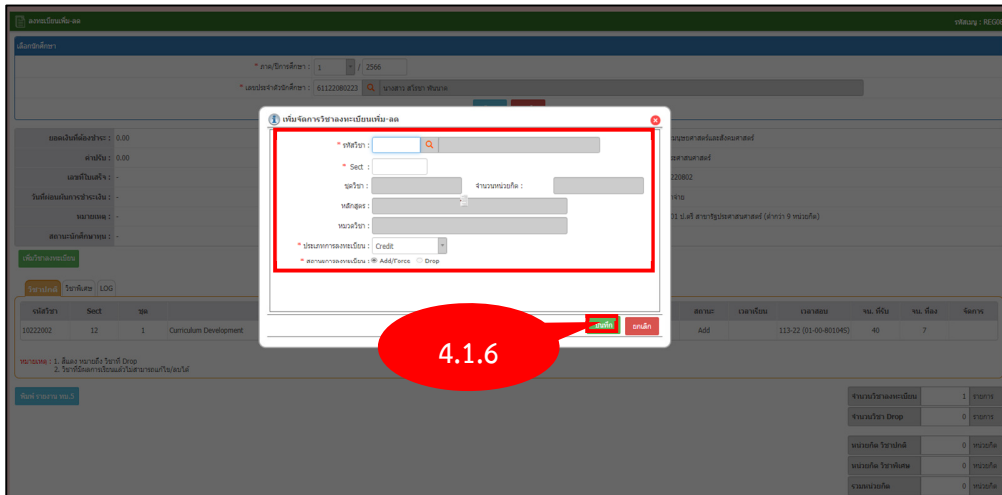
ลงทะเบียนเพิ่ม-ลด
รหัสเมนู : REG0

เลือกนักศึกษา

* ภาค/ปีการศึกษา : 1 / 2566

* เลขประจำตัวนักศึกษา : 61122080223 นางสาว สไรยา ฟิรมาล

ยอดเงินที่ต้องชำระ : 0.00
ค่าปรับ : 0.00
เลขที่ใบเสร็จ : -
วันที่ยอมรับการชำระเงิน : -
หมายเหตุ : -
สถานะนักศึกษาขณะ : -

เพิ่มวิชาลงทะเบียน

วิชาปกติ วิชาพิเศษ LOG

| รหัสวิชา | Sect | ชม | | | สถานะ | เวลาเรียน | เวลาสอบ | จน. ที่รับ | จน. ที่ลง | จัดการ |
|---|---|---|---|---|---|---|---|---|---|---|
| 10222002 | 12 | 1 | Curriculum Development | | Add | | 113-22 (01-00-801045) | 40 | 7 | |

หมายเหตุ : 1. สีแดง หมายถึง วิชาที่ Drop
2. วิชาที่มีการเรียนแล้วไม่สามารถแก้ไข/ลบได้

พิมพ์ รายงาน ทบ.3

จำนวนวิชาลงทะเบียน 1 รายการ
จำนวนวิชา Drop 0 รายการ
หน่วยกิต วิชาปกติ 0 หน่วยกิต
หน่วยกิต วิชาพิเศษ 0 หน่วยกิต
รวมหน่วยกิต 0 หน่วยกิต

ศึกษาศาสตร์และสังคมศาสตร์
ศาสตร์
220802
จาย
31 ป.ตรี สาขาวิชาประศาสนศาสตร์ (ต่ำกว่า 9 หน่วยกิต)

เพิ่มจัดการวิชาลงทะเบียนเพิ่ม-ลด
* รหัสวิชา :
* Sect :
ชื่อวิชา :
จำนวนหน่วยกิต :
หลักสูตร :
หมวดวิชา :
* ประเภทการลงทะเบียน : Credit
* สถานะการลงทะเบียน : Add/Force Drop

บันทึก ยกเลิก

4.1.6